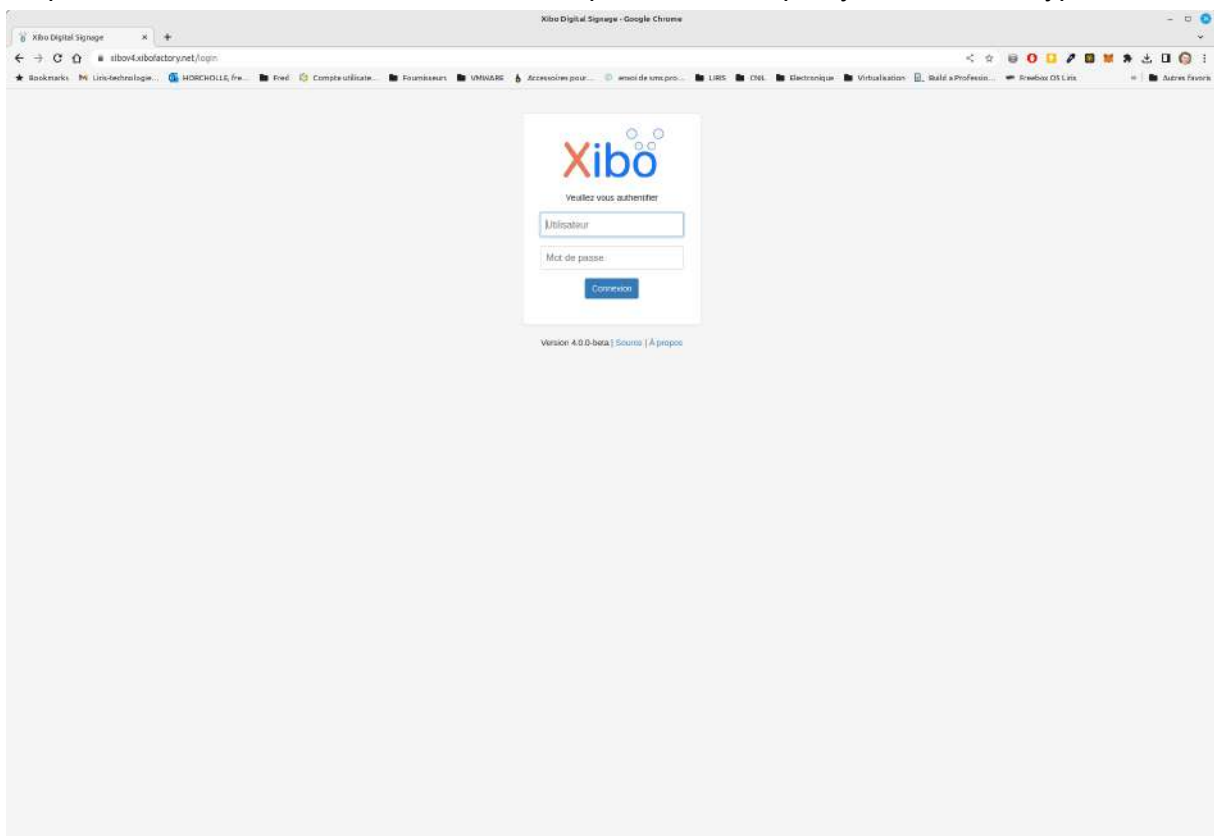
Xibo Digital Signage - Google Chrome

Xibo Digital Signage ×

xibov4.xibofactory.net/login

Bookstacks | Liris-technologie... | HORCHOLLE fre... | Fred | Compte utilisate... | Fournisseurs | VMWARE | Accessoires pour... | envoi de sms pro... | LIRIS | CNIL | Electronique | Virtualisation | Build a Professio... | Freebox OS Liris | Autres favoris

Xibo

Veuillez vous authentifier

Utilisateur

Mot de passe

Connexion

Version 4.0.0-beta | Source | À propos